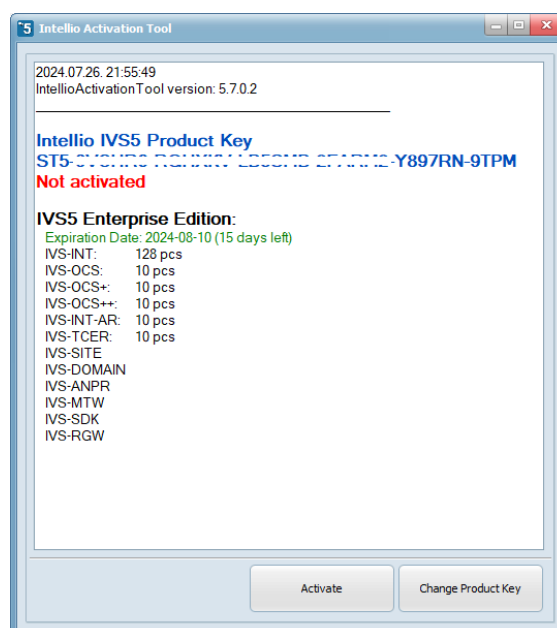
Intellio Activation Tool

2024.07.26. 21:55:49
IntellioActivationTool version: 5.7.0.2

Intellio IVS5 Product Key
ST5-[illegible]-Y897RN-9TPM
Not activated

IVS5 Enterprise Edition:
Expiration Date: 2024-08-10 (15 days left)

| | |
|---|---|
| IVS-INT: | 128 pcs |
| IVS-OCS: | 10 pcs |
| IVS-OCS+: | 10 pcs |
| IVS-OCS++: | 10 pcs |
| IVS-INT-AR: | 10 pcs |
| IVS-TCER: | 10 pcs |

IVS-SITE
IVS-DOMAIN
IVS-ANPR
IVS-MTW
IVS-SDK
IVS-RGW

Activate
Change Product Key